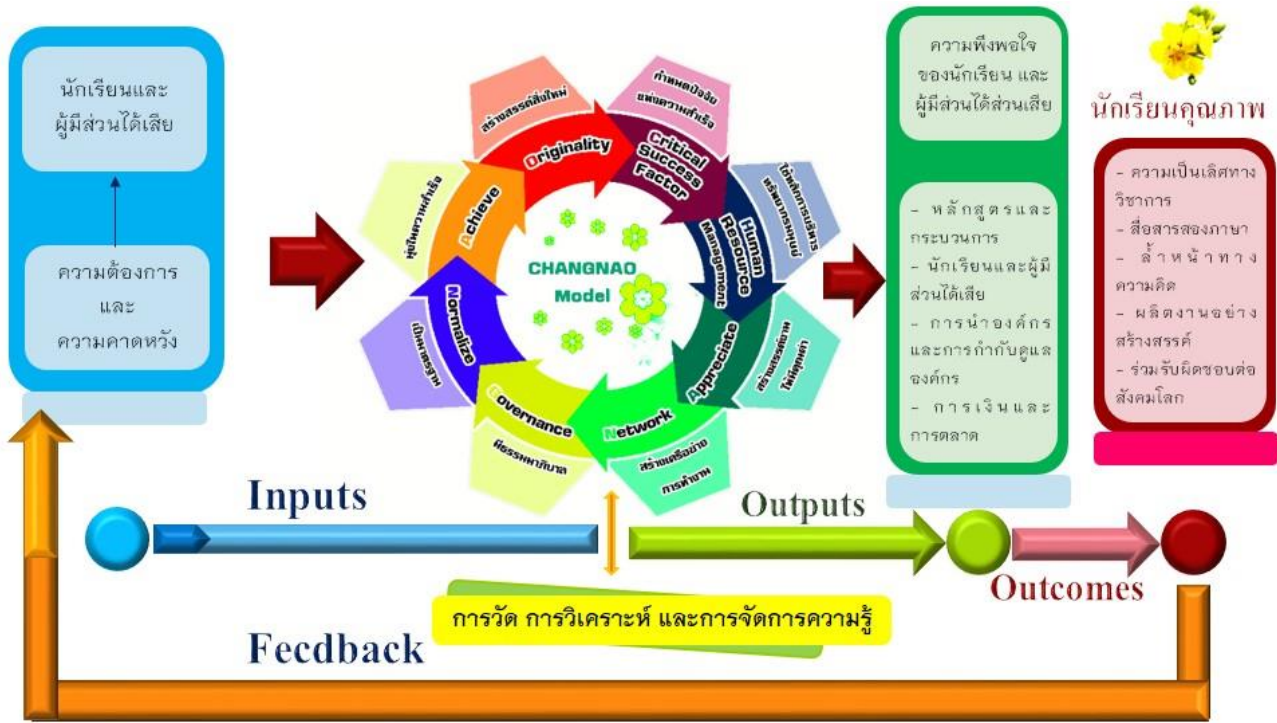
นักเรียนและผู้มีส่วนได้เสีย

ความต้องการ และ ความคาดหวัง

สร้างสรรค์สิ่งใหม่

Originality

กำหนดปัจจัยแห่งความสำเร็จ

Critical Success Factor

ใช้หลักการบริหารทรัพยากรมนุษย์

Human Resource Management

สร้างแรงจูงใจให้คุณค่า

Appreciate

สร้างเครือข่ายการทำงาน

Network

มีธรรมาภิบาล

Governance

เป็นมาตรฐาน

Normalize

มุ่งสู่ความสำเร็จ

Achieve

CHANGNAO Model

ความพึงพอใจของนักเรียน และผู้มีส่วนได้ส่วนเสีย

- หลักสูตรและกระบวนการ
- นักเรียนและผู้มีส่วนได้เสีย
- การนำองค์กรและการกำกับดูแลองค์กร
- การเงินและการตลาด

นักเรียนคุณภาพ

- ความเป็นเลิศทางวิชาการ
- สื่อสารสองภาษา
- ล้ำหน้าทางความคิด
- ผลิตงานอย่างสร้างสรรค์
- ร่วมรับผิดชอบต่อสังคมโลก

Inputs

Outputs

Outcomes

การวัด การวิเคราะห์ และการจัดการความรู้

Fecdback